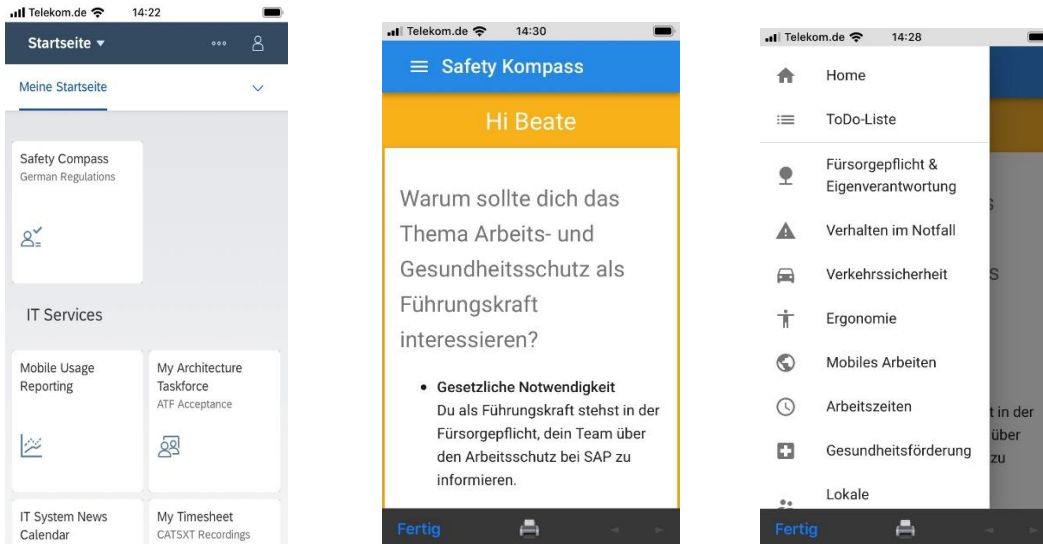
Telekom.de 14:22

Startseite ▾

Meine Startseite

Safety Compass
German Regulations

IT Services

Mobile Usage Reporting

My Architecture Taskforce
ATF Acceptance

IT System News Calendar

My Timesheet
CATSXT Recordings

Telekom.de 14:30

Safety Kompass

Hi Beate

Warum sollte dich das Thema Arbeits- und Gesundheitsschutz als Führungskraft interessieren?

• **Gesetzliche Notwendigkeit**
Du als Führungskraft stehst in der Fürsorgepflicht, dein Team über den Arbeitsschutz bei SAP zu informieren.

Fertig

Telekom.de 14:28

Home

ToDo-Liste

Fürsorgepflicht & Eigenverantwortung

Verhalten im Notfall

Verkehrssicherheit

Ergonomie

Mobiles Arbeiten

Arbeitszeiten

Gesundheitsförderung

Lokale

Fertig

s

S

t in der
über
zu